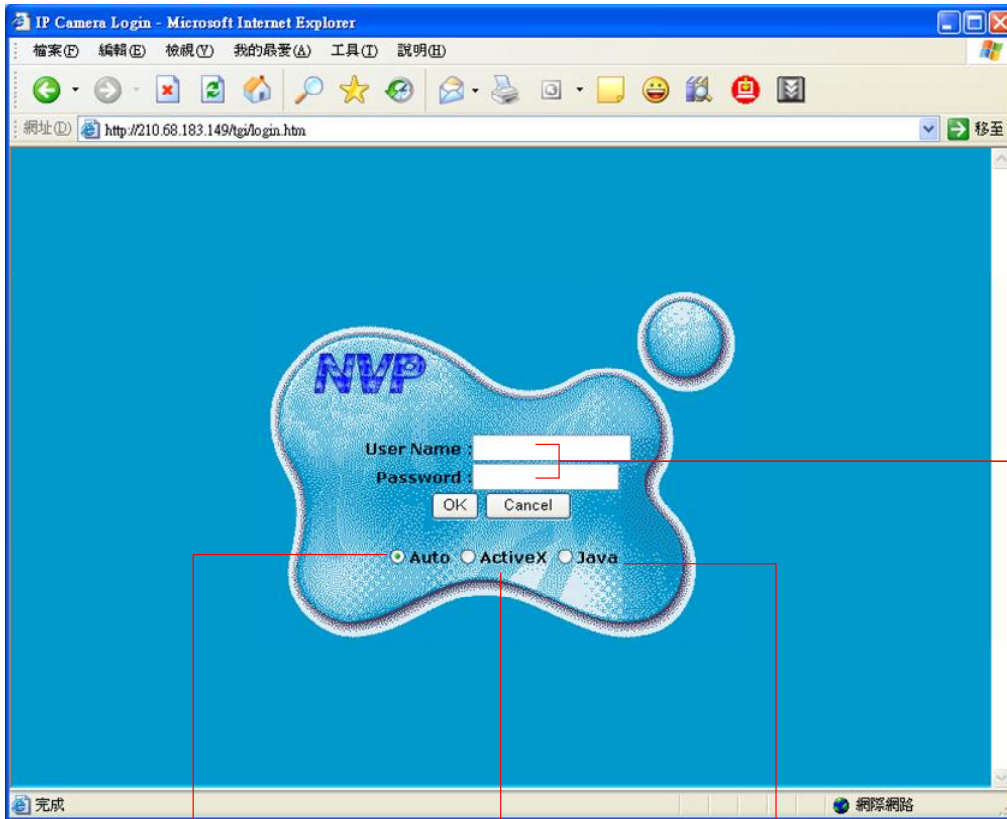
IP Camera Login - Microsoft Internet Explorer

檔案(F) 編輯(E) 檢視(V) 我的最愛(A) 工具(T) 說明(H)

網址(D) http://210.68.183.149/tgi/login.htm 移至

NVP

User Name :

Password :

OK Cancel

Auto ActiveX Java

完成

網際網路